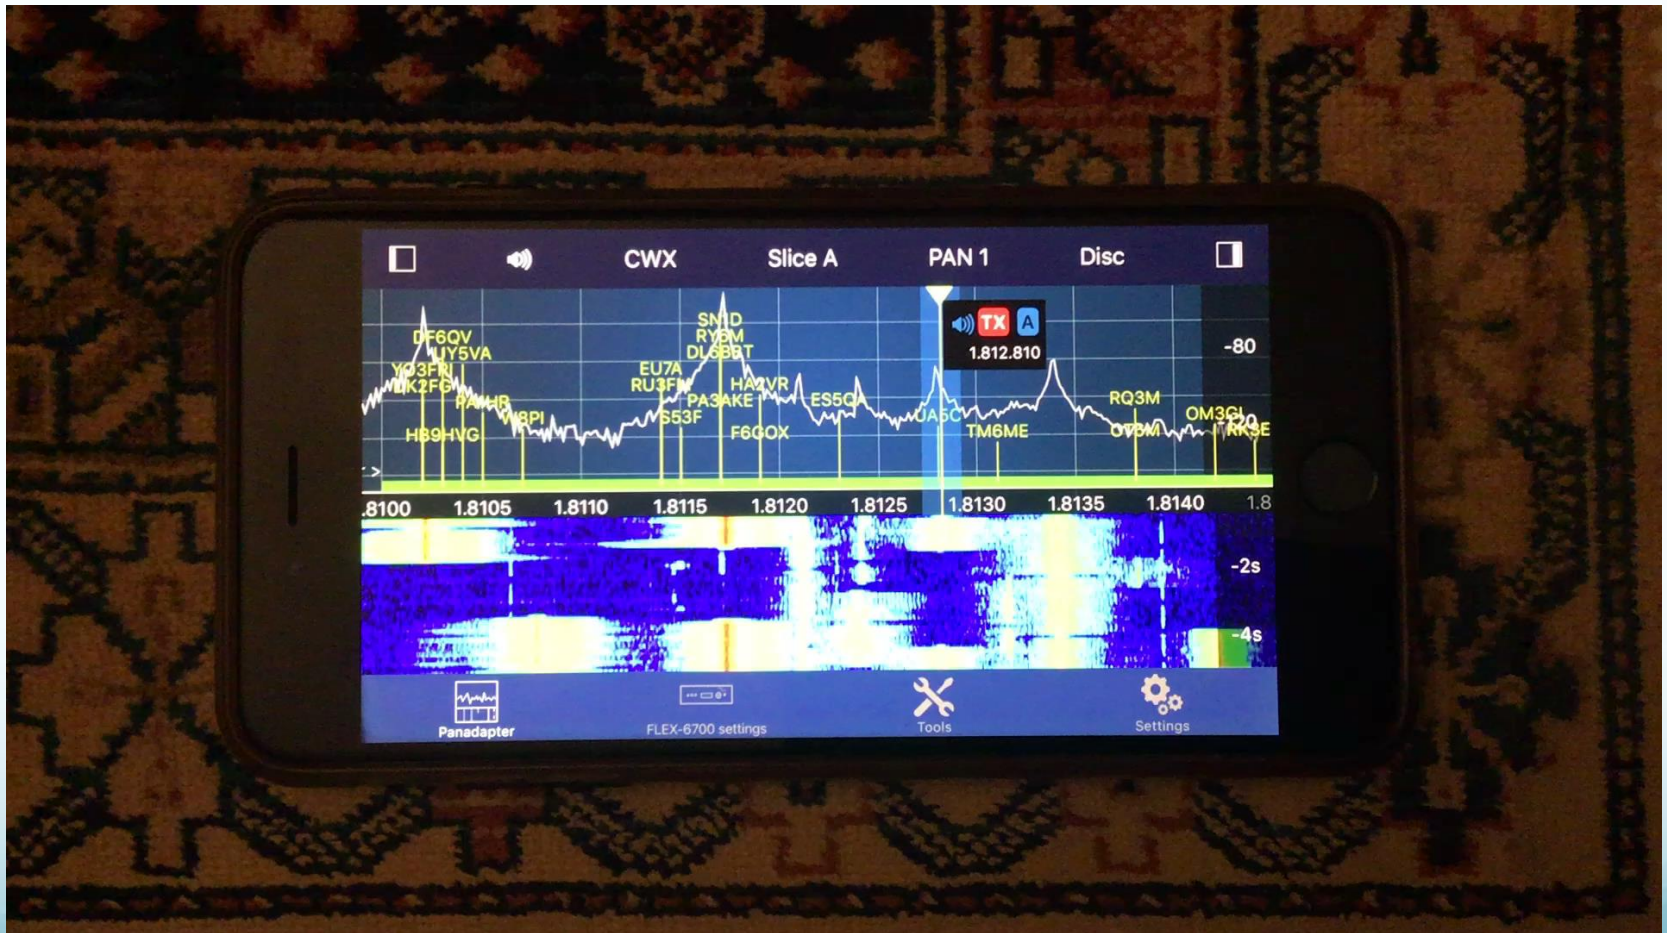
CWX Slice A PAN 1 Disc

TX A
1.812.810

-80

DF6QV
UY5VA
YO3FRI
UK2FG
PA1HR
W8PI
HB9HVG
SN1D
RY3M
DL6BBT
EU7A
RU3FM
HA2VR
PA3AKE
S53F
F6COX
ES5QA
UA5C
TM6ME
RQ3M
OT3M
OM3GI
RK5E
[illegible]0

.8100 1.8105 1.8110 1.8115 1.8120 1.8125 1.8130 1.8135 1.8140 1.8

-2s
-4s

Panadapter
FLEX-6700 settings
Tools
Settings